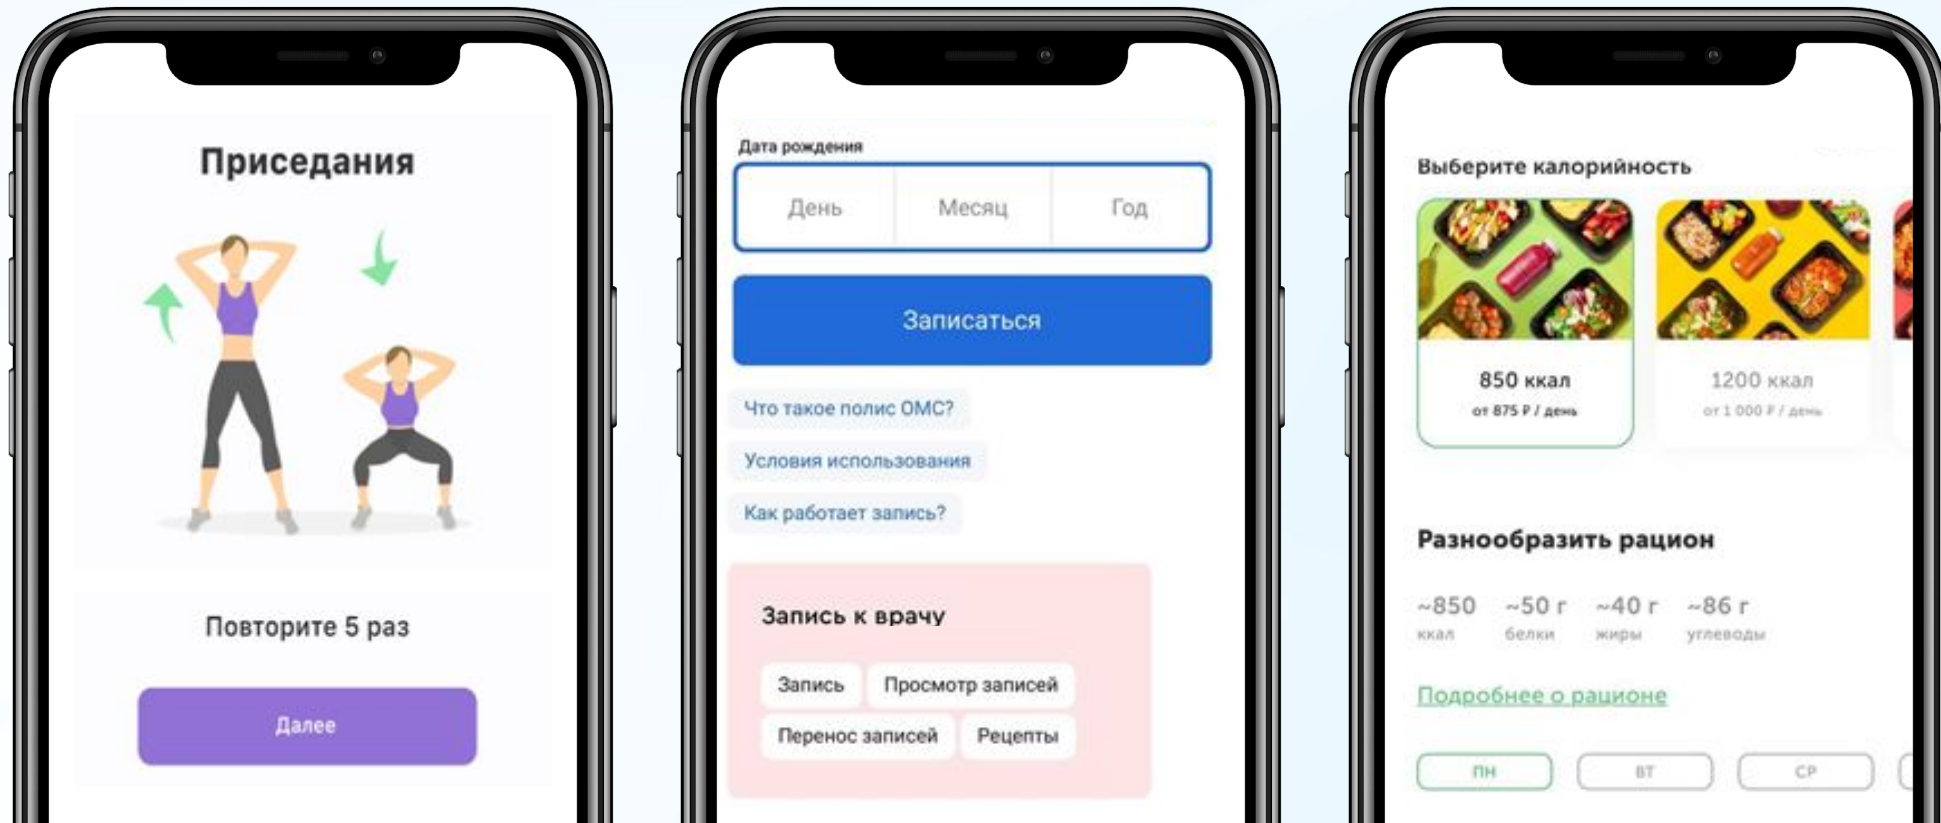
Приседания

Повторите 5 раз

Далее

Дата рождения

День | Месяц | Год

Записаться

Что такое полис ОМС?

Условия использования

Как работает запись?

Запись к врачу

Запись | Просмотр записей

Перенос записей | Рецепты

Выберите калорийность

850 ккал
от 875 ₽ / день

1200 ккал
от 1 000 ₽ / день

Разнообразить рацион

~850 ккал | ~50 г белки | ~40 г жиры | ~86 г углеводы

Подробнее о рационе

ПН | ВТ | СР